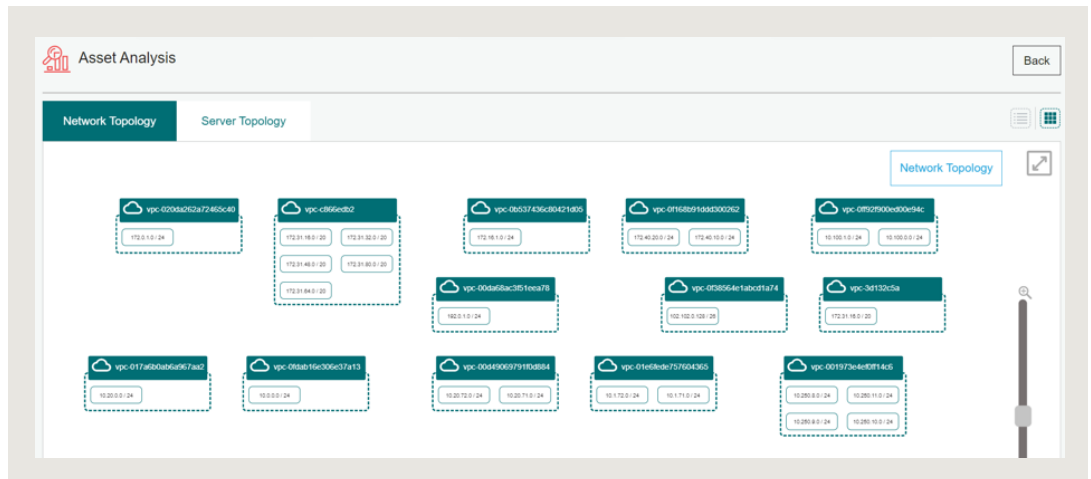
Asset Analysis

Back

Network Topology

Server Topology

Network Topology

vpc-020da262a72465c40

172.0.1.0 / 24

vpc-c866edb2

172.31.16.0 / 20

172.31.32.0 / 20

172.31.48.0 / 20

172.31.80.0 / 20

172.31.64.0 / 20

vpc-0b537436c80421d05

172.16.1.0 / 24

vpc-0f168b91ddd300262

172.40.20.0 / 24

172.40.10.0 / 24

vpc-0ff92f900ed00e94c

10.100.1.0 / 24

10.100.0.0 / 24

vpc-00da68ac3f51eea78

192.0.1.0 / 24

vpc-0f38564e1abcd1a74

102.102.0.128 / 26

vpc-3d132c5a

172.31.16.0 / 20

vpc-017a6b0ab6a967aa2

10.20.0.0 / 24

vpc-0fdab16e306e37a13

10.0.0.0 / 24

vpc-00d49069791f0d884

10.20.72.0 / 24

10.20.71.0 / 24

vpc-01e6fede757604365

10.1.72.0 / 24

10.1.71.0 / 24

vpc-001973e4ef0ff14c6

10.250.8.0 / 24

10.250.11.0 / 24

10.250.9.0 / 24

10.250.10.0 / 24